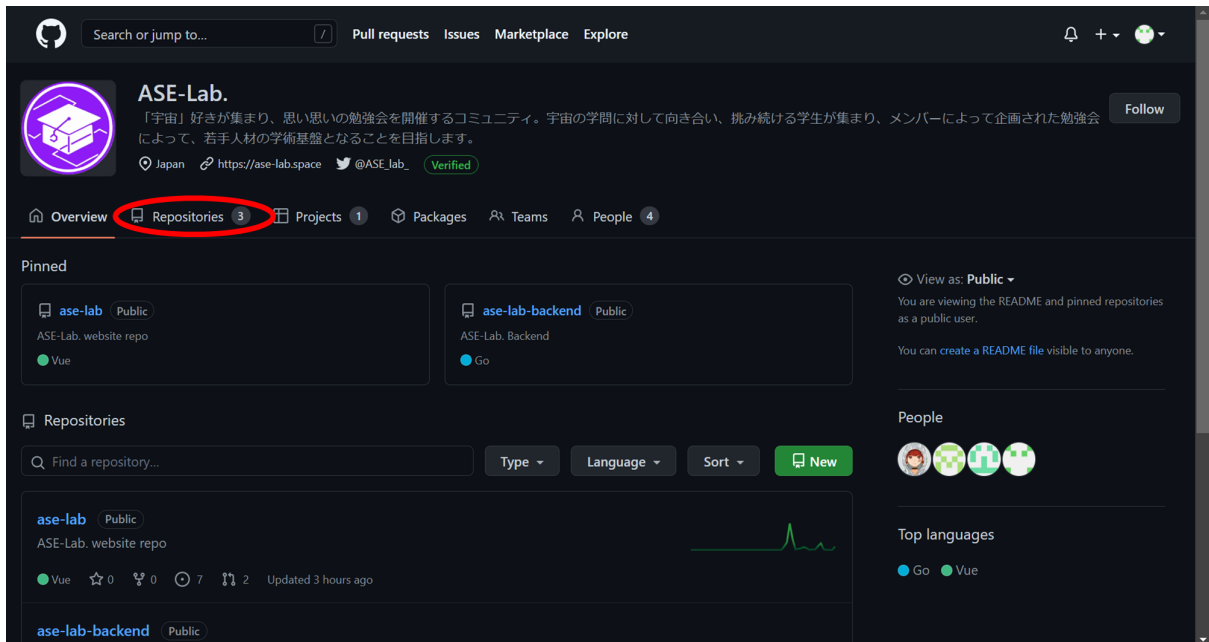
Search or jump to... /
Pull requests Issues Marketplace Explore

ASE-Lab.
「宇宙」好きが集まり、思い思いの勉強会を開催するコミュニティ。宇宙の学問に対して向き合い、挑み続ける学生が集まり、メンバーによって企画された勉強会によって、若手人材の学術基盤となることを目指します。
Japan https://ase-lab.space @ASE_lab_ Verified

Follow

Overview Repositories 3 Projects 1 Packages Teams People 4

Pinned

ase-lab Public
ASE-Lab. website repo
Vue

ase-lab-backend Public
ASE-Lab. Backend
Go

View as: Public
You are viewing the README and pinned repositories as a public user.

You can create a README file visible to anyone.

Repositories

Find a repository...
Type Language Sort New

ase-lab Public
ASE-Lab. website repo
Vue 0 0 7 2 Updated 3 hours ago

ase-lab-backend Public

People

Top languages
Go Vue